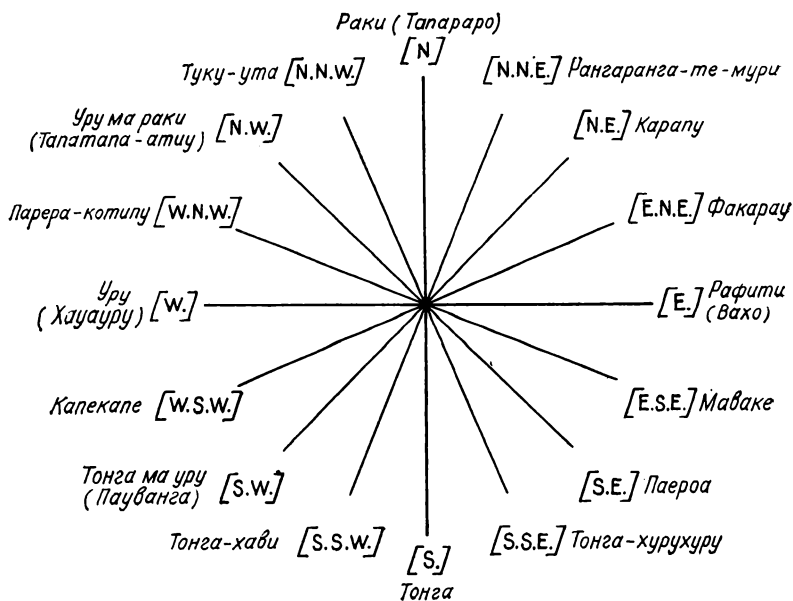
Раки (Тапараро)
[N]

Туку-ута [N.N.W.]

[N.N.E.] Рангаранга-те-мури

Уру ма раки (Тапатапа-атиу) [N.W.]

[N.E.] Карапу

Парера-котипу [W.N.W.]

[E.N.E.] Факарау

Уру (Хауауру) [W.]

[E.] Рафити (Вахо)

Капекапе [W.S.W.]

[E.S.E.] Мaваке

Тонга ма уру (Паувaнга) [S.W.]

[S.E.] Паероа

Тонга-хави [S.S.W.]

[S.S.E.] Тонга-хурухуру

[S.]
Тонга